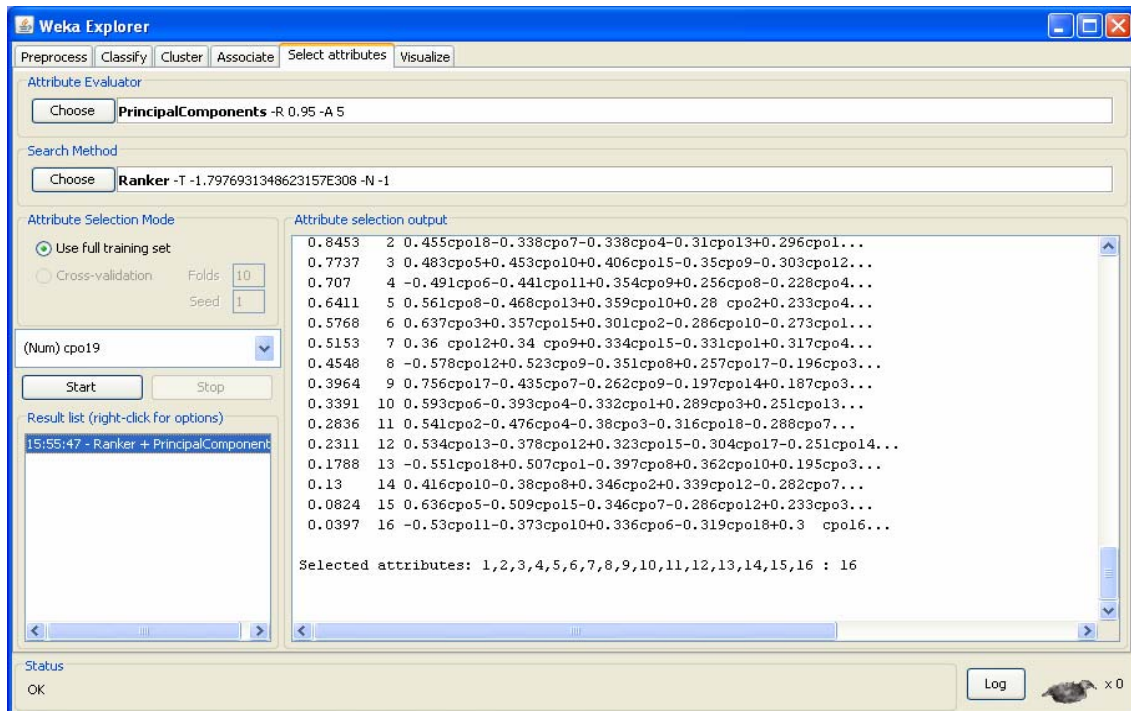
Weka Explorer

Preprocess | Classify | Cluster | Associate | Select attributes | Visualize

Attribute Evaluator

Choose **PrincipalComponents** -R 0.95 -A 5

Search Method

Choose **Ranker** -T -1.7976931348623157E308 -N -1

Attribute Selection Mode

Use full training set

Cross-validation Folds 10

Seed 1

(Num) cpo19

Start Stop

Result list (right-click for options)

15:55:47 - Ranker + PrincipalComponent

Attribute selection output

0.8453 2 0.455cpo18-0.338cpo7-0.338cpo4-0.31cpo13+0.296cpo1...
0.7737 3 0.483cpo5+0.453cpo10+0.406cpo15-0.35cpo9-0.303cpo12...
0.707 4 -0.491cpo6-0.441cpo11+0.354cpo9+0.256cpo8-0.228cpo4...
0.6411 5 0.561cpo8-0.468cpo13+0.359cpo10+0.28 cpo2+0.233cpo4...
0.5768 6 0.637cpo3+0.357cpo15+0.301cpo2-0.286cpo10-0.273cpo1...
0.5153 7 0.36 cpo12+0.34 cpo9+0.334cpo15-0.331cpo1+0.317cpo4...
0.4548 8 -0.578cpo12+0.523cpo9-0.351cpo8+0.257cpo17-0.196cpo3...
0.3964 9 0.756cpo17-0.435cpo7-0.262cpo9-0.197cpo14+0.187cpo3...
0.3391 10 0.593cpo6-0.393cpo4-0.332cpo1+0.289cpo3+0.251cpo13...
0.2836 11 0.541cpo2-0.476cpo4-0.38cpo3-0.316cpo18-0.288cpo7...
0.2311 12 0.534cpo13-0.378cpo12+0.323cpo15-0.304cpo17-0.251cpo14...
0.1788 13 -0.551cpo18+0.507cpo1-0.397cpo8+0.362cpo10+0.195cpo3...
0.13 14 0.416cpo10-0.38cpo8+0.346cpo2+0.339cpo12-0.282cpo7...
0.0824 15 0.636cpo5-0.509cpo15-0.346cpo7-0.286cpo12+0.233cpo3...
0.0397 16 -0.53cpo11-0.373cpo10+0.336cpo6-0.319cpo18+0.3 cpo16...

Selected attributes: 1,2,3,4,5,6,7,8,9,10,11,12,13,14,15,16 : 16

Status

OK

Log

x 0